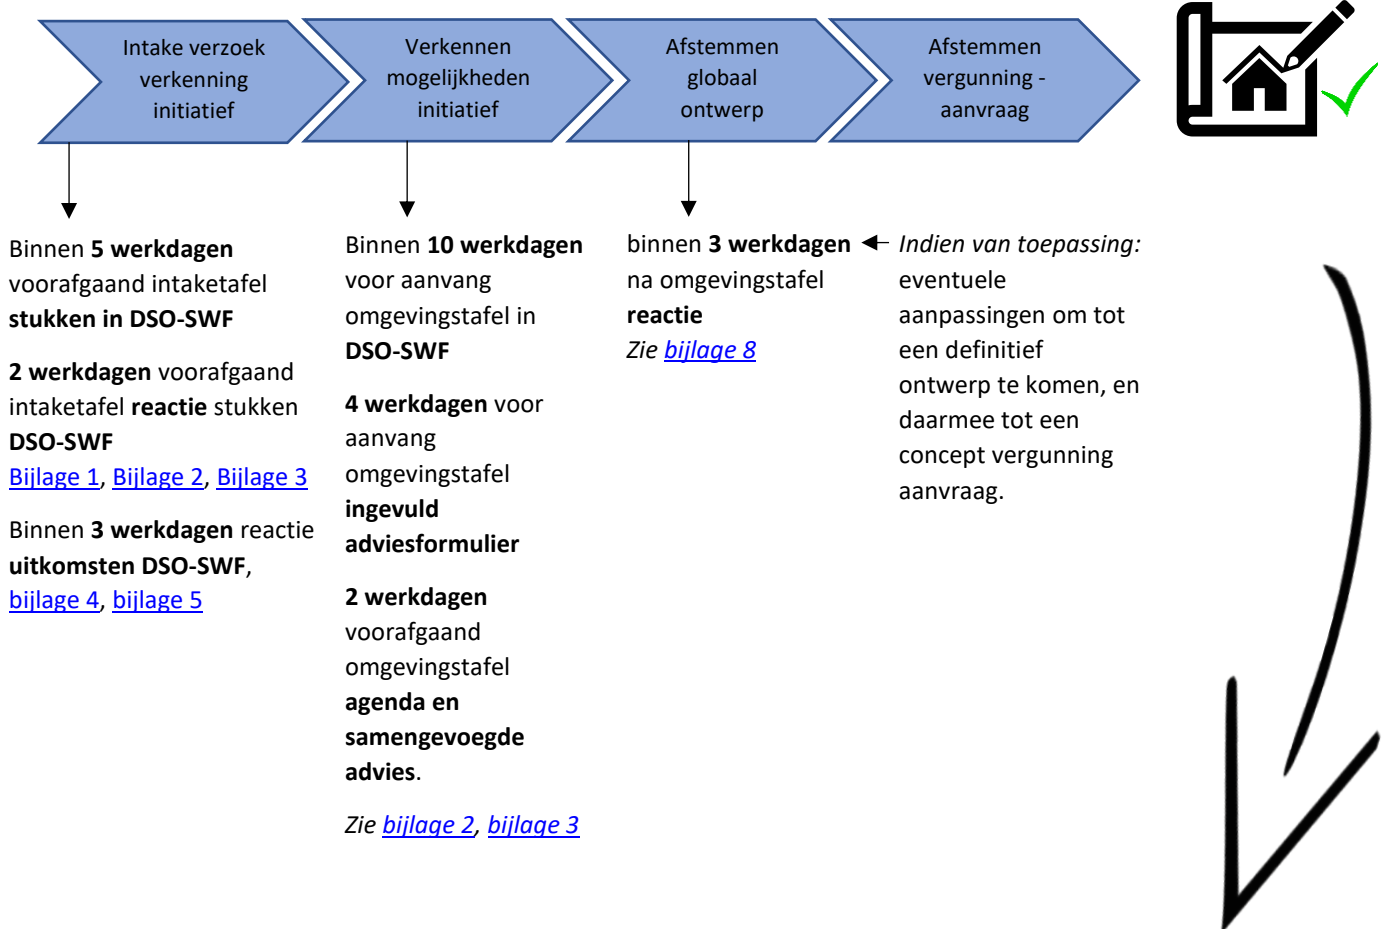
Intake verzoek verkenning initiatief

Verkennen mogelijkheden initiatief

Afstemmen globaal ontwerp

Afstemmen vergunning - aanvraag

Binnen 5 werkdagen voorafgaand intaketafel stukken in DSO-SWF

2 werkdagen voorafgaand intaketafel reactie stukken DSO-SWF
Bijlage 1, Bijlage 2, Bijlage 3

Binnen 3 werkdagen reactie uitkomsten DSO-SWF, bijlage 4, bijlage 5

Binnen 10 werkdagen voor aanvang omgevingstafel in DSO-SWF

4 werkdagen voor aanvang omgevingstafel ingevuld adviesformulier

2 werkdagen voorafgaand omgevingstafel agenda en samengevoegde advies.

Zie bijlage 2, bijlage 3

binnen 3 werkdagen na omgevingstafel reactie
Zie bijlage 8

Indien van toepassing: eventuele aanpassingen om tot een definitief ontwerp te komen, en daarmee tot een concept vergunning aanvraag.